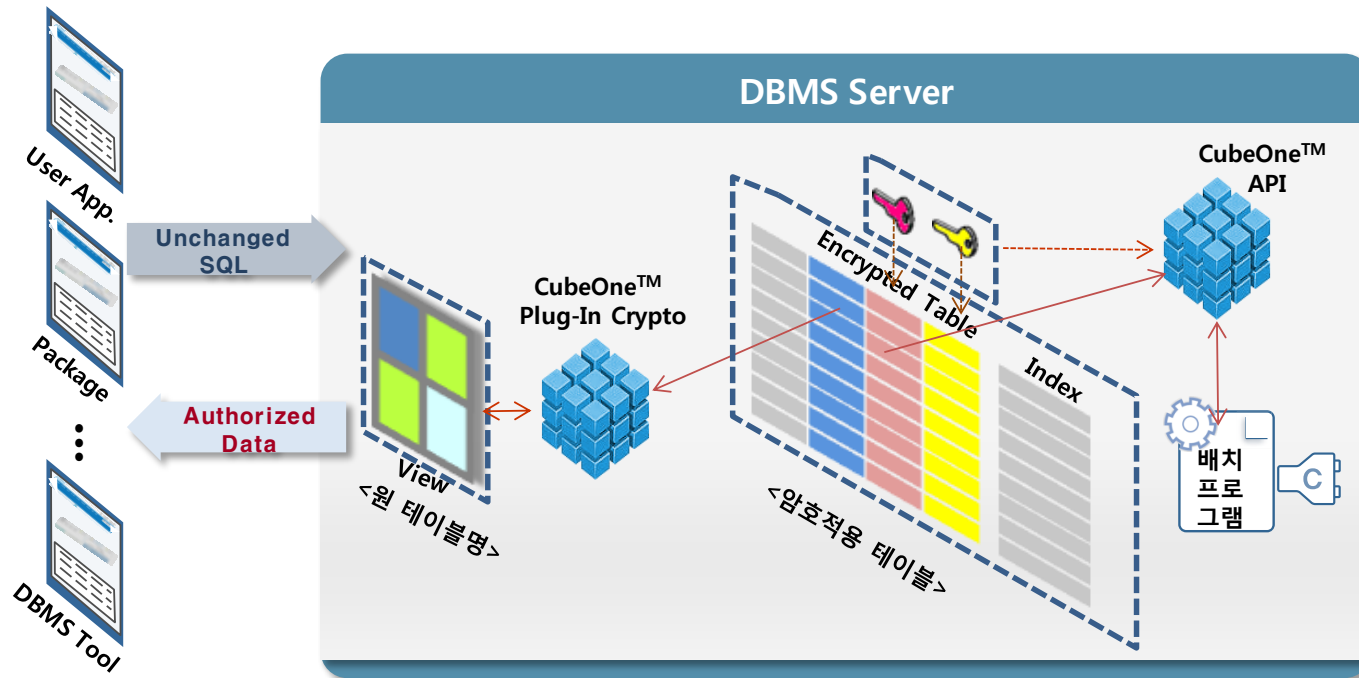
User App.

Package

⋮

DBMS Tool

Unchanged SQL

Authorized Data

DBMS Server

View
<원 테이블명>

CubeOne$^{TM}$
Plug-In Crypto

Encrypted Table

Index

<암호적용 테이블>

CubeOne$^{TM}$
API

배치
프로
그램

C